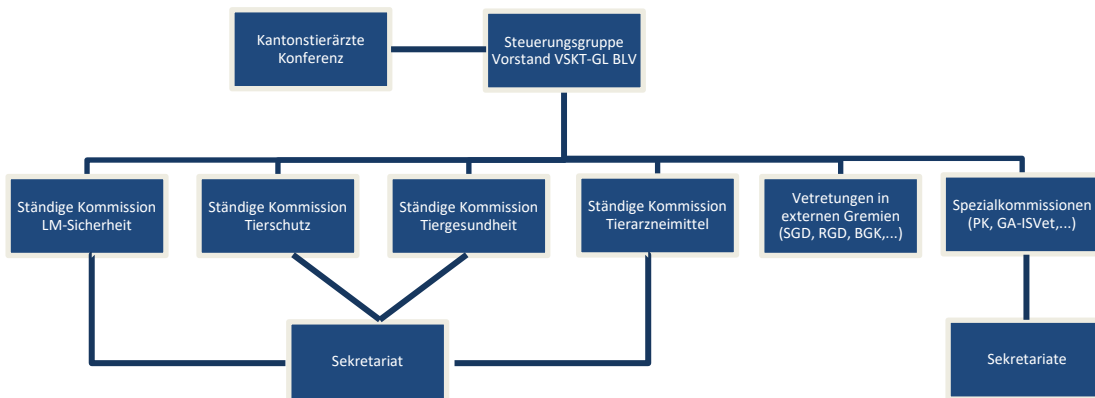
Kantonstierärzte Konferenz

Steuerungsgruppe Vorstand VSKT-GL BLV

Ständige Kommission LM-Sicherheit

Ständige Kommission Tierschutz

Ständige Kommission Tiergesundheit

Ständige Kommission Tierarzneimittel

Vetretungen in externen Gremien (SGD, RGD, BGK,...)

Spezialkommissionen (PK, GA-ISVet,...)

Sekretariat

Sekretariate